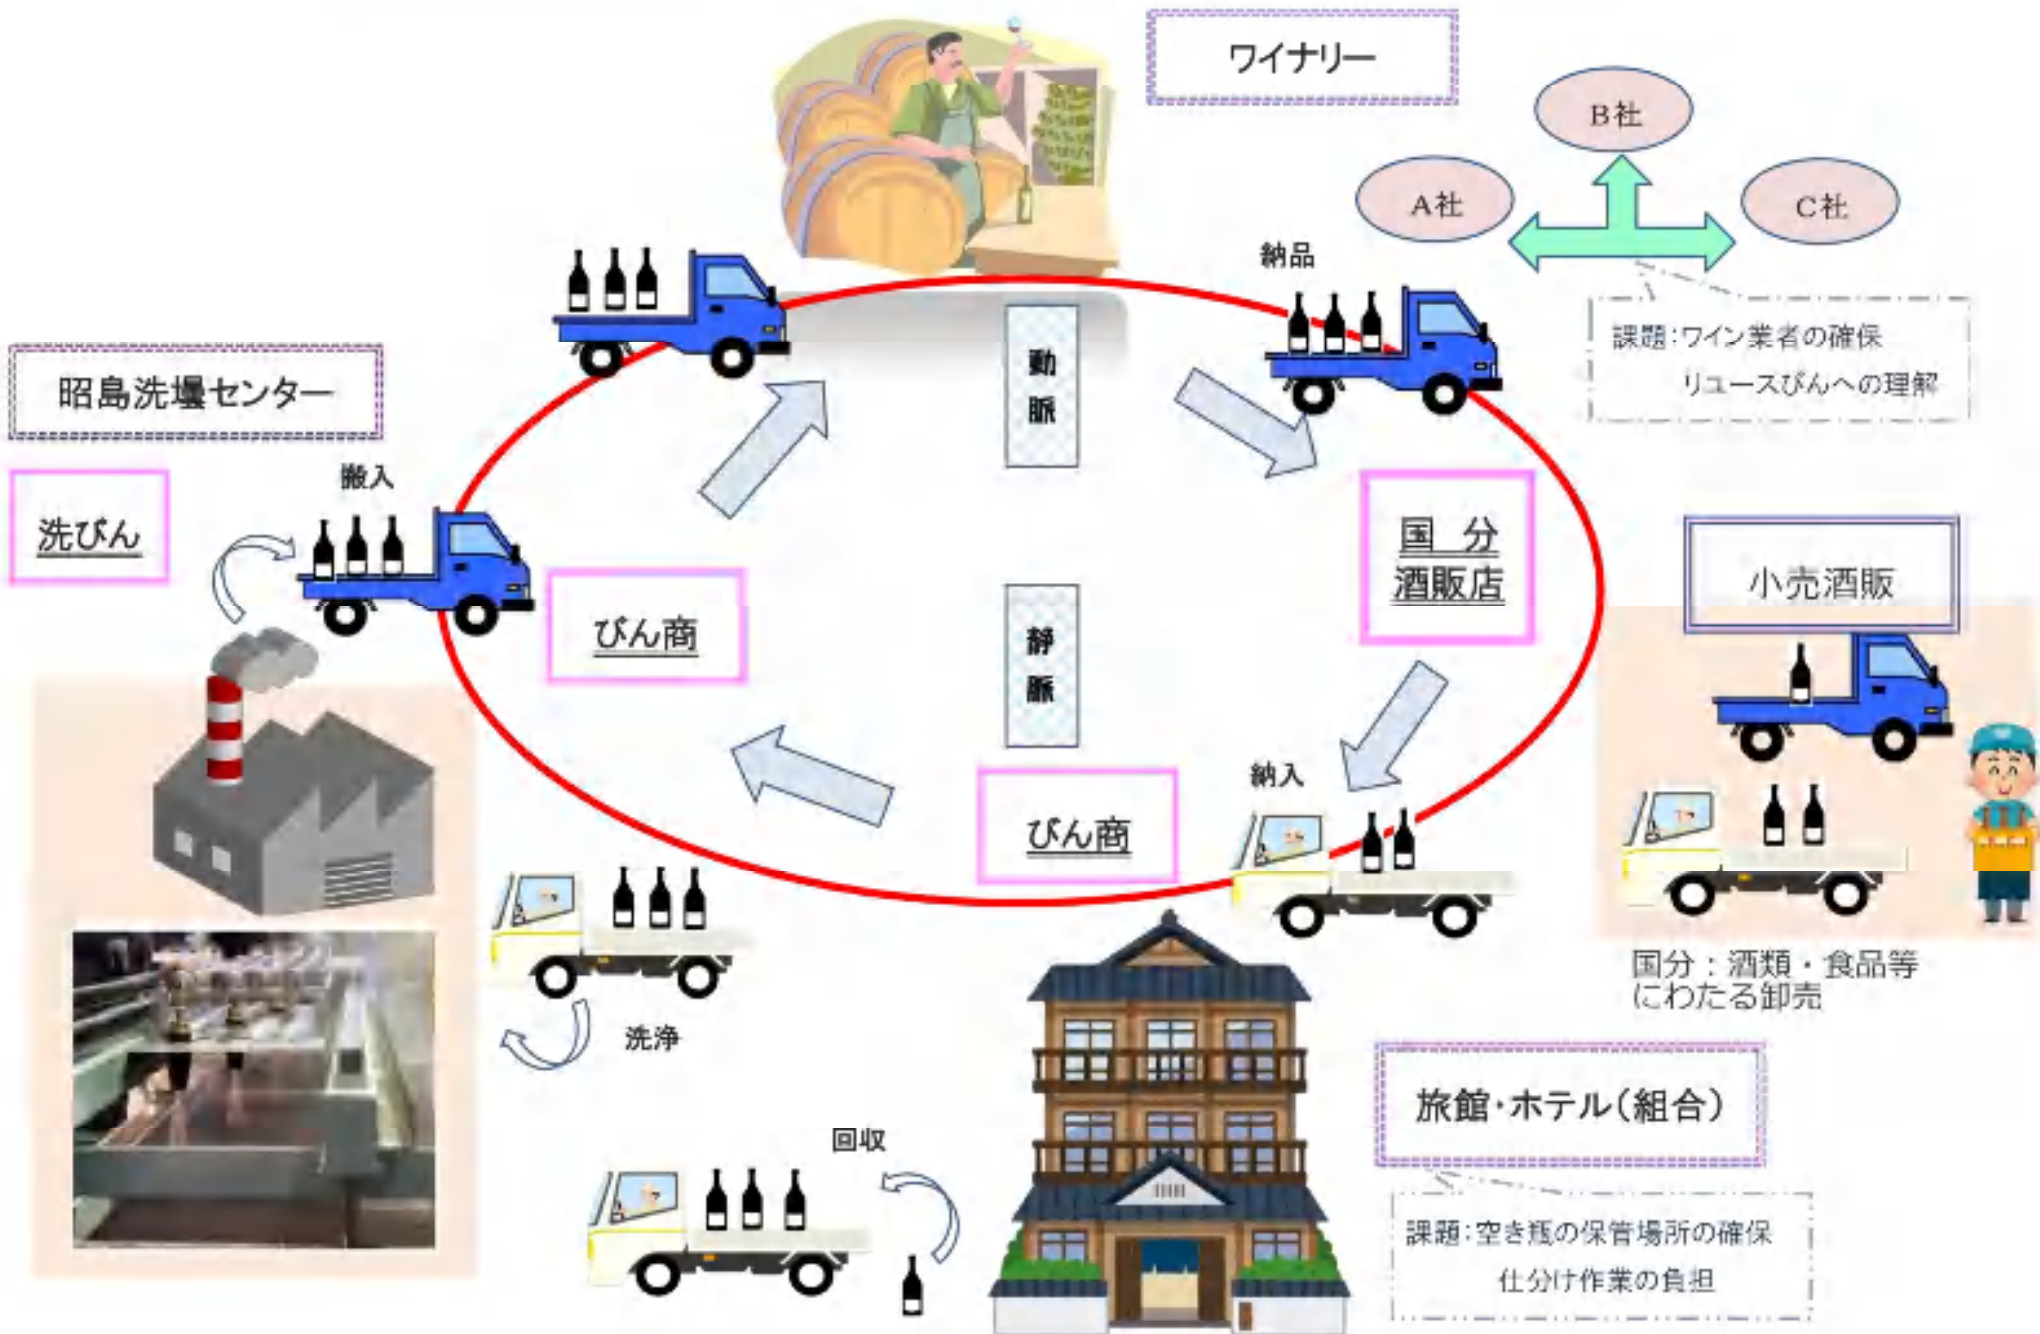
ワイナリー

B社

A社

C社

納品

課題：ワイン業者の確保
リユースびんへの理解

昭島洗壜センター

搬入

洗びん

動脈

静脈

びん商

国　分
酒販店

小売酒販

納入

びん商

洗浄

回収

国分：酒類・食品等にわたる卸売

旅館・ホテル（組合）

課題：空き瓶の保管場所の確保
仕分け作業の負担